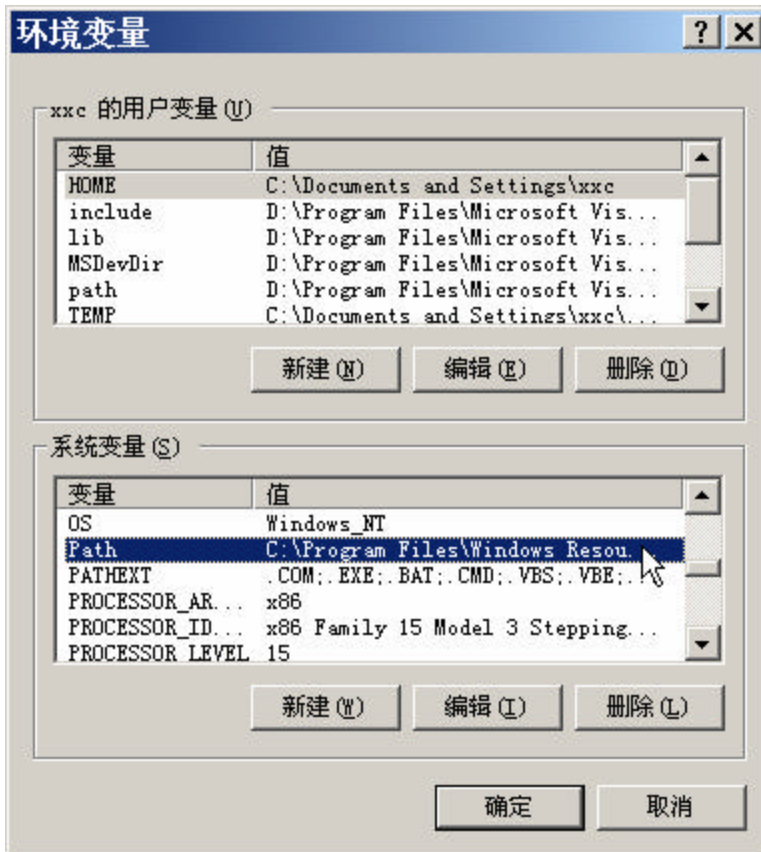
环境变量

? ×

xxc 的用户变量(U)

| 变量 | 值 |
|---|---|
| HOME | C:\Documents and Settings\xxc |
| include | D:\Program Files\Microsoft Vis... |
| lib | D:\Program Files\Microsoft Vis... |
| MSDevDir | D:\Program Files\Microsoft Vis... |
| path | D:\Program Files\Microsoft Vis... |
| TEMP | C:\Documents and Settings\xxc\... |

新建(N) 编辑(E) 删除(D)

系统变量(S)

| 变量 | 值 |
|---|---|
| OS | Windows_NT |
| Path | C:\Program Files\Windows Resou... |
| PATHEXT | .COM;.EXE;.BAT;.CMD;.VBS;.VBE;... |
| PROCESSOR_AR... | x86 |
| PROCESSOR_ID... | x86 Family 15 Model 3 Stepping... |
| PROCESSOR_LEVEL | 15 |

新建(W) 编辑(I) 删除(L)

确定 取消